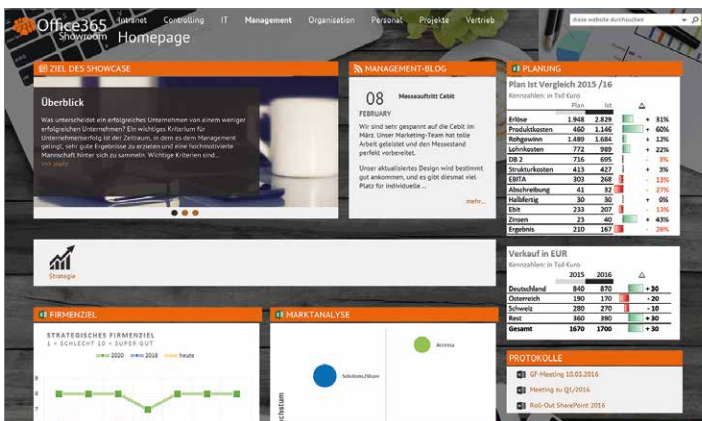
Office365 Showroom

Intranet Controlling IT Management Organisation Personal Projekte Vertrieb

diese website durchsuchen

Homepage

ZIEL DES SHOWCASE

Überblick

Was unterscheidet ein erfolgreiches Unternehmen von einem weniger erfolgreichen Unternehmen? Ein wichtiges Kriterium für Unternehmenserfolg ist der Zeitraum, in dem es dem Management gelingt, sehr gute Ergebnisse zu erzielen und eine hochmotivierte Mannschaft hinter sich zu vereinen. Wichtige Kriterien sind...

>>> mehr

MANAGEMENT-BLOG

08 FEBRUARY

Messeauftritt Cebit

Wir sind sehr gespannt auf die Cebit im März. Unser Marketing-Team hat tolle Arbeit geleistet und den Messestand perfekt vorbereitet.

Unser aktualisiertes Design wird bestimmt gut ankommen, und es gibt diesmal viel Platz für individuelle ...

mehr...

PLANUNG

Plan Ist Vergleich 2015 / 16

Kennzahlen: in Tsd Euro

| | Plan | Ist | | Δ |
|---|---|---|---|---|
| Erlöse | 1.948 | 2.829 | + | 31% |
| Produktkosten | 460 | 1.146 | + | 60% |
| Rohgewinn | 1.489 | 1.684 | + | 12% |
| Lohnkosten | 772 | 989 | + | 22% |
| DB 2 | 716 | 695 | - | 3% |
| Strukturkosten | 413 | 427 | + | 3% |
| EBITA | 303 | 268 | - | 13% |
| Abschreibung | 41 | 32 | - | 27% |
| Halbfertig | 30 | 30 | + | 0% |
| Ebit | 233 | 207 | - | 13% |
| Zinsen | 23 | 40 | + | 43% |
| Ergebnis | 210 | 167 | - | 26% |

Strategie

Verkauf in EUR

Kennzahlen: in Tsd Euro

| | 2015 | 2016 | Δ |
|---|---|---|---|
| Deutschland | 840 | 870 | + 30 |
| Österreich | 190 | 170 | - 20 |
| Schweiz | 280 | 270 | - 10 |
| Rest | 360 | 390 | + 30 |
| Gesamt | 1670 | 1700 | + 30 |

FIRMENZIEL

STRATEGISCHES FIRMENZIEL

1 = SCHLECHT 10 = SUPER GUT

2020 2018 heute

MARKTANALYSE

Accrona

Solutions2Share

PROTOKOLLE

GF-Meeting 10.03.2016

Meeting zu Q1/2016

Roll-Out SharePoint 2016